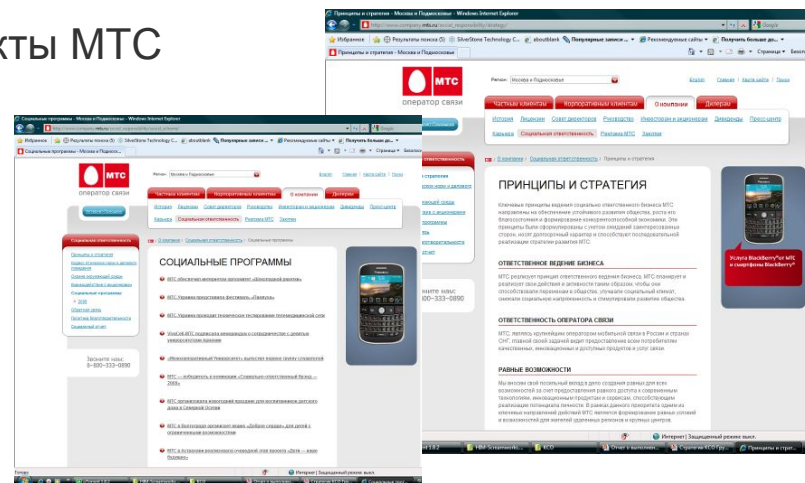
кты МТС

Принципы и стратегия - Москва и Подмосковье - Windows Internet Explorer

Избранное

Принципы и стратегия - Москва и Подмосковье

МТС

оператор связи

Частным клиентам

Корпоративным клиентам

О компании

Дилерам

История

Лицензии

Совет директоров

Руководство

Инвесторам и акционерам

Дивиденды

Пресс-центр

Карьера

Социальная ответственность

Реклама МТС

Закупки

ПРИНЦИПЫ И СТРАТЕГИЯ

ОТВЕТСТВЕННОЕ ВЕДЕНИЕ БИЗНЕСА

ОТВЕТСТВЕННОСТЬ ОПЕРАТОРА СВЯЗИ

РАВНЫЕ ВОЗМОЖНОСТИ

Услуги BlackBerry от МТС и смартфоны BlackBerry

Социальные программы - Москва и Подмосковье - Windows Internet Explorer

Социальная ответственность

СОЦИАЛЬНЫЕ ПРОГРАММЫ

Звоните нам: 8-800-333-0890

Интернет | Защищенный режим: выкл.